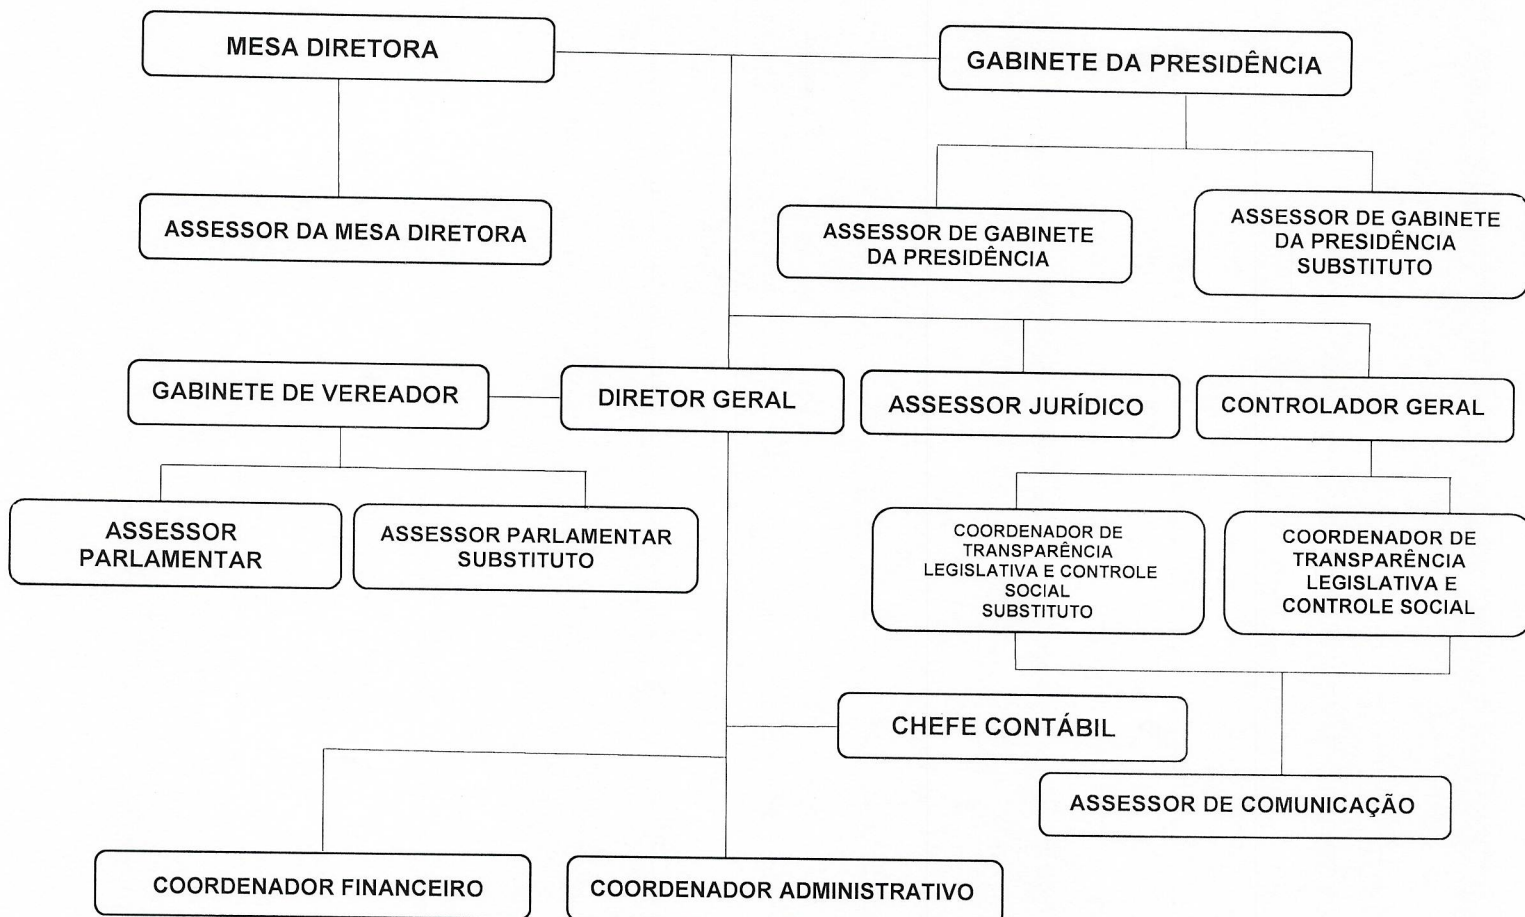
MESA DIRETORA

GABINETE DA PRESIDÊNCIA

ASSESSOR DA MESA DIRETORA

ASSESSOR DE GABINETE DA PRESIDÊNCIA

ASSESSOR DE GABINETE DA PRESIDÊNCIA SUBSTITUTO

GABINETE DE VEREADOR

DIRETOR GERAL

ASSESSOR JURÍDICO

CONTROLADOR GERAL

ASSESSOR PARLAMENTAR

ASSESSOR PARLAMENTAR SUBSTITUTO

COORDENADOR DE TRANSPARÊNCIA LEGISLATIVA E CONTROLE SOCIAL SUBSTITUTO

COORDENADOR DE TRANSPARÊNCIA LEGISLATIVA E CONTROLE SOCIAL

CHEFE CONTÁBIL

ASSESSOR DE COMUNICAÇÃO

COORDENADOR FINANCEIRO

COORDENADOR ADMINISTRATIVO